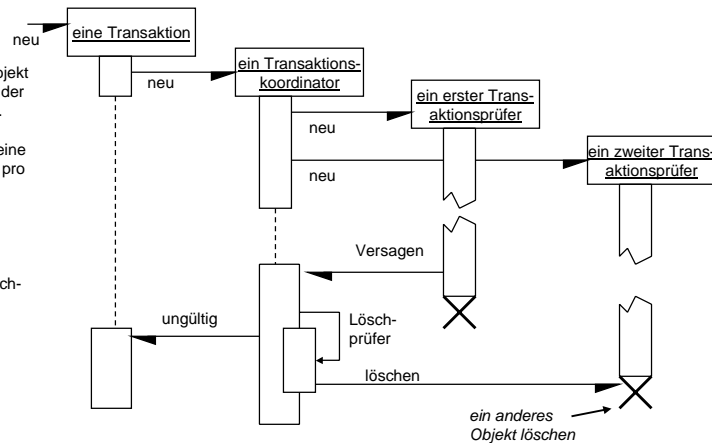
neu

jekt
der

eine
pro

ch-

eine Transaktion

neu

ein Transaktionskoordinator

ein erster Transaktionsprüfer

neu

neu

ein zweiter Transaktionsprüfer

Versagen

ungültig

Löschprüfer

löschen

ein anderes Objekt löschen